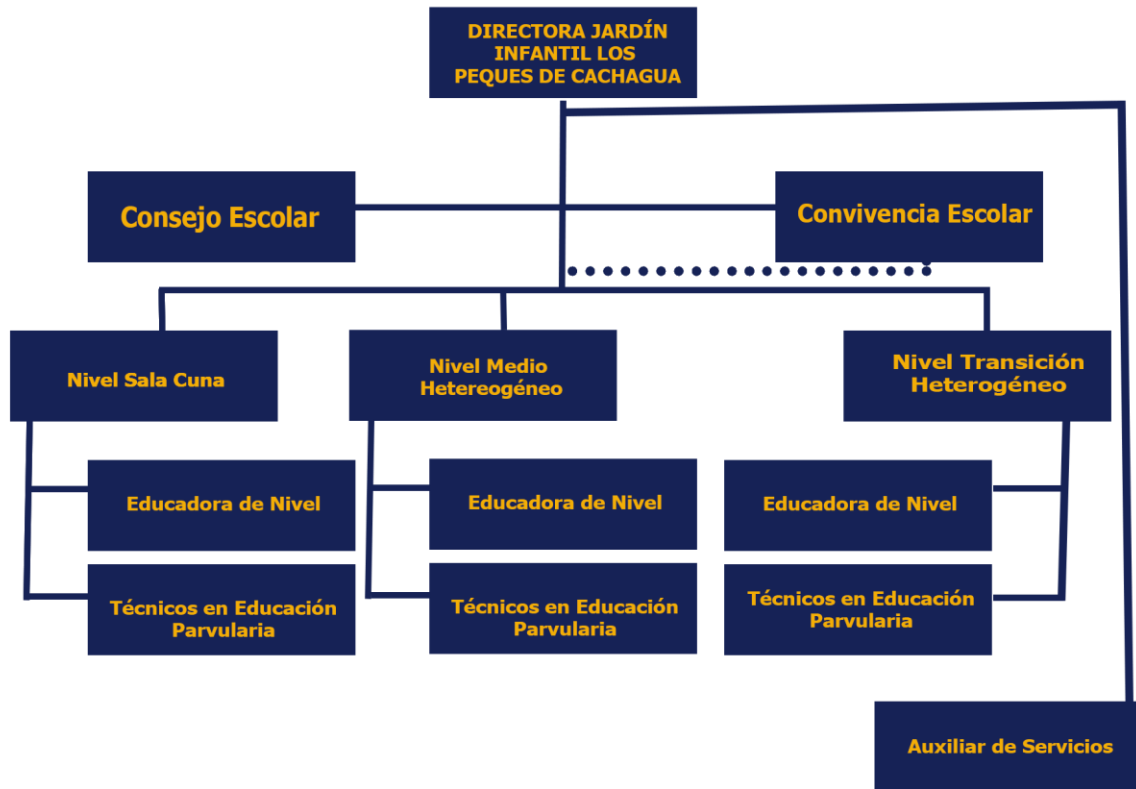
DIRECTORA JARDÍN INFANTIL LOS PEQUES DE CACHAGUA

Consejo Escolar

Convivencia Escolar

Nivel Sala Cuna

Nivel Medio Hetereogéneo

Nivel Transición Heterogéneo

Educadora de Nivel

Técnicos en Educación Parvularia

Educadora de Nivel

Técnicos en Educación Parvularia

Educadora de Nivel

Técnicos en Educación Parvularia

Auxiliar de Servicios